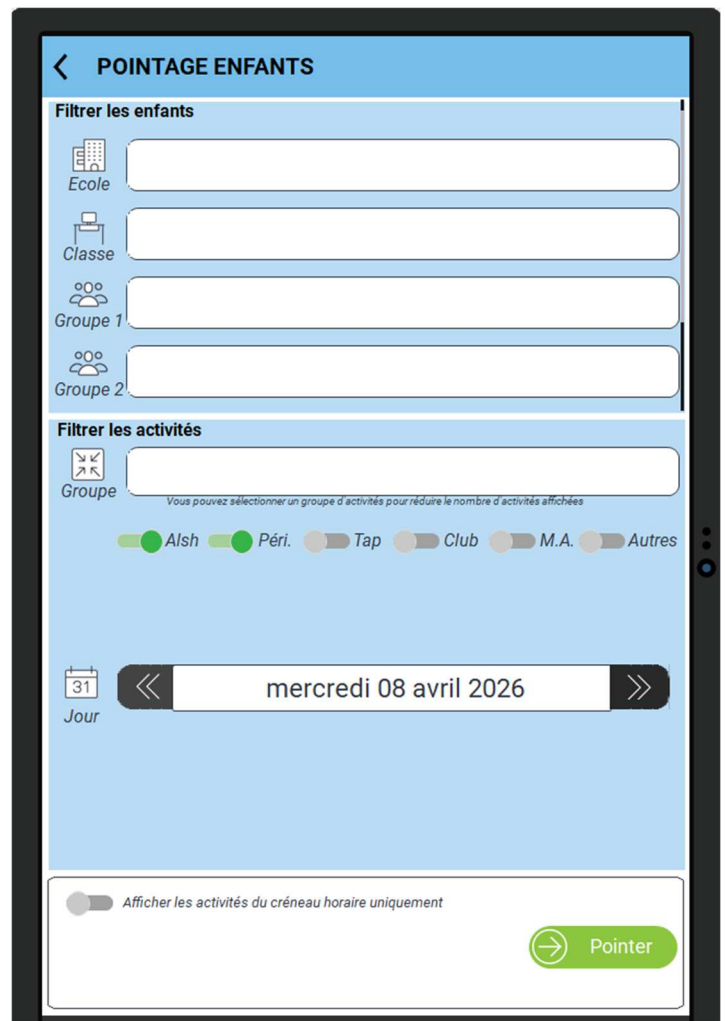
POINTAGE ENFANTS

Filtrer les enfants

Ecole

Classe

Groupe 1

Groupe 2

Filtrer les activités

Groupe

Vous pouvez sélectionner un groupe d'activités pour réduire le nombre d'activités affichées

Alsh Péri. Tap Club M.A. Autres

31
Jour

mercredi 08 avril 2026

Afficher les activités du créneau horaire uniquement

Pointer